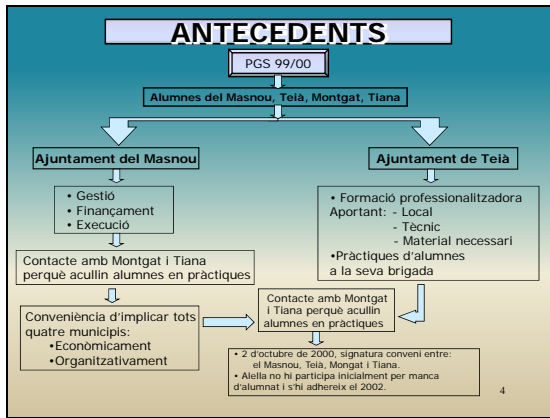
ANTECEDENTS

PGS 99/00

Alumnes del Masnou, Teià, Montgat, Tiana

Ajuntament del Masnou

Ajuntament de Teià

• Gestió
• Finançament
• Execució

• Formació professionalitzadora
Aportant: - Local
- Tècnic
- Material necessari
•Pràctiques d'alumnes a la seva brigada

Contacte amb Montgat i Tiana perquè acullin alumnes en pràctiques

Conveniència d'implicar tots quatre municipis:
•Econòmicament
•Organitzativament

Contacte amb Montgat i Tiana perquè acullin alumnes en pràctiques

• 2 d'octubre de 2000, signatura conveni entre: el Masnou, Teià, Mongat i Tiana.
• Alella no hi participa inicialment per manca d'alumnat i s'hi adhereix el 2002.

4